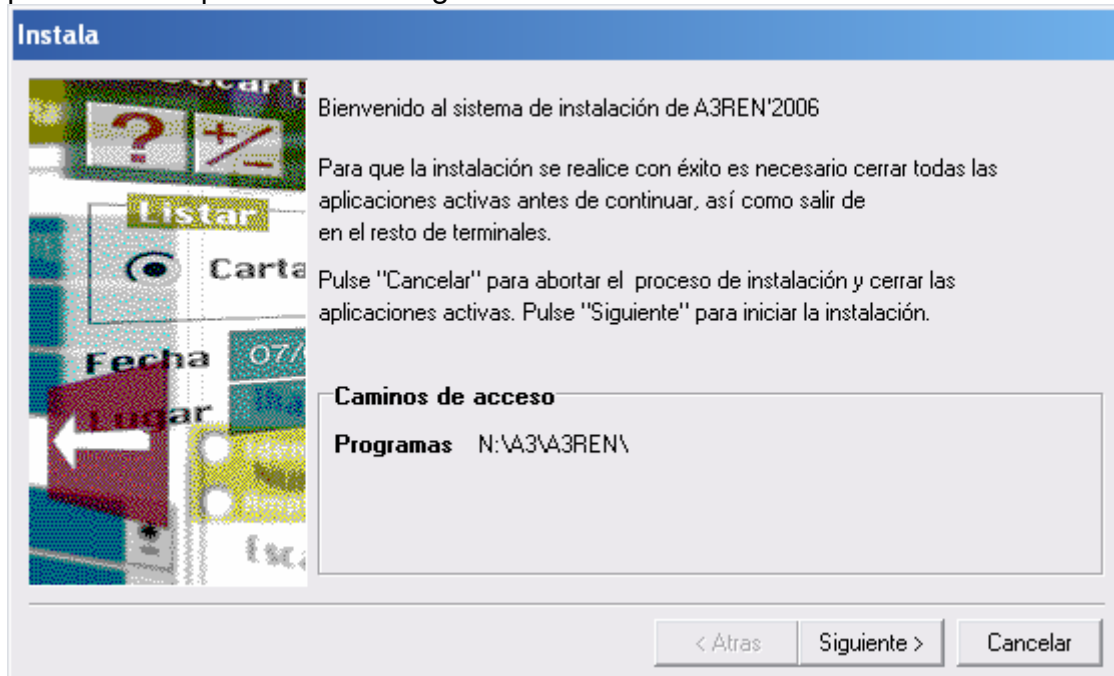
Instala

?
+/−
Listar
Carta
Fecha
07/
Lugar

Bienvenido al sistema de instalación de A3REN'2006

Para que la instalación se realice con éxito es necesario cerrar todas las aplicaciones activas antes de continuar, así como salir de en el resto de terminales.

Pulse "Cancelar" para abortar el proceso de instalación y cerrar las aplicaciones activas. Pulse "Siguiente" para iniciar la instalación.

Caminos de acceso

Programas N:\A3\A3REN\

< Atras
Siguiente >
Cancelar